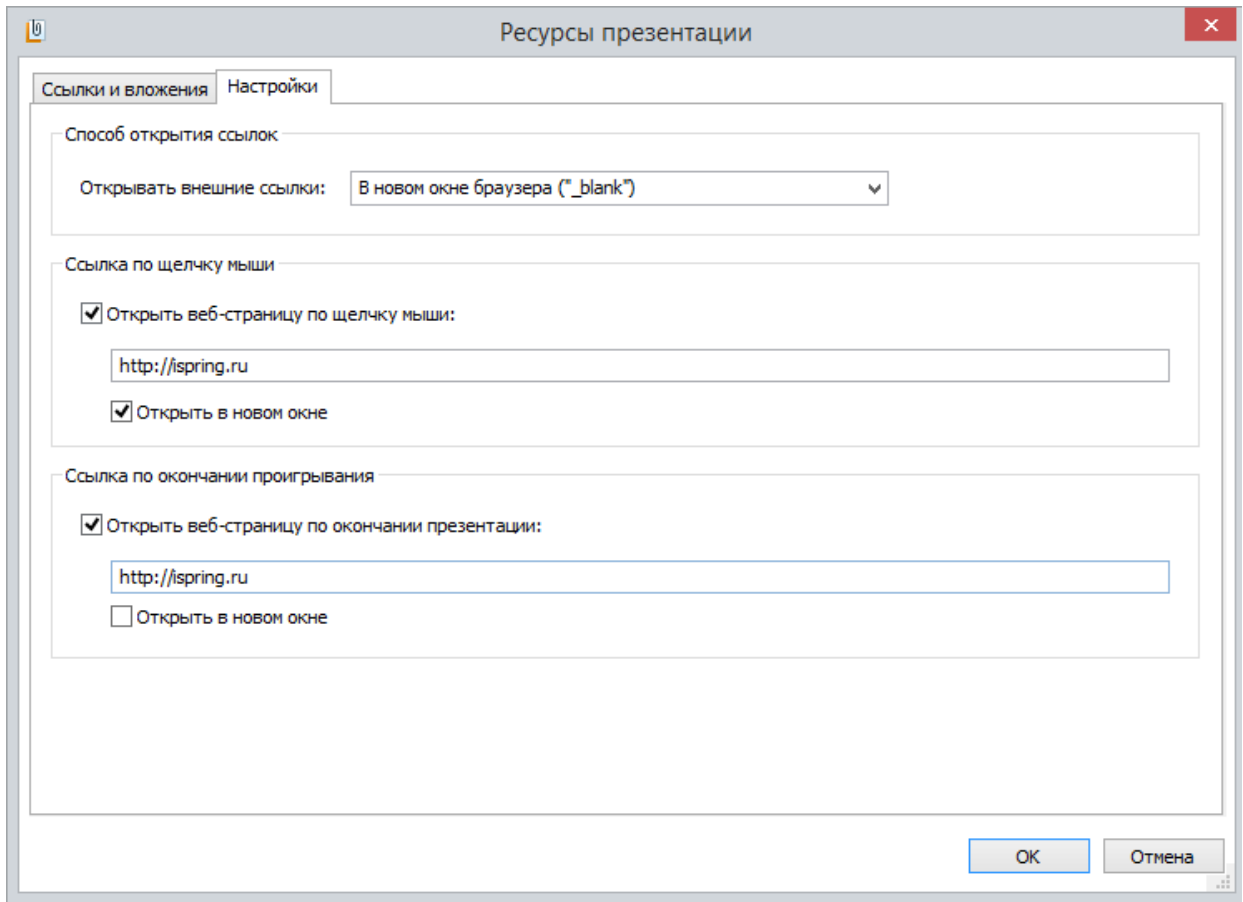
Ресурсы презентации

Ссылки и вложения

Настройки

Способ открытия ссылок

Открывать внешние ссылки: В новом окне браузера ("_blank")

Ссылка по щелчку мыши

Открыть веб-страницу по щелчку мыши:

http://ispring.ru

Открыть в новом окне

Ссылка по окончании проигрывания

Открыть веб-страницу по окончании презентации:

http://ispring.ru

Открыть в новом окне

OK

Отмена